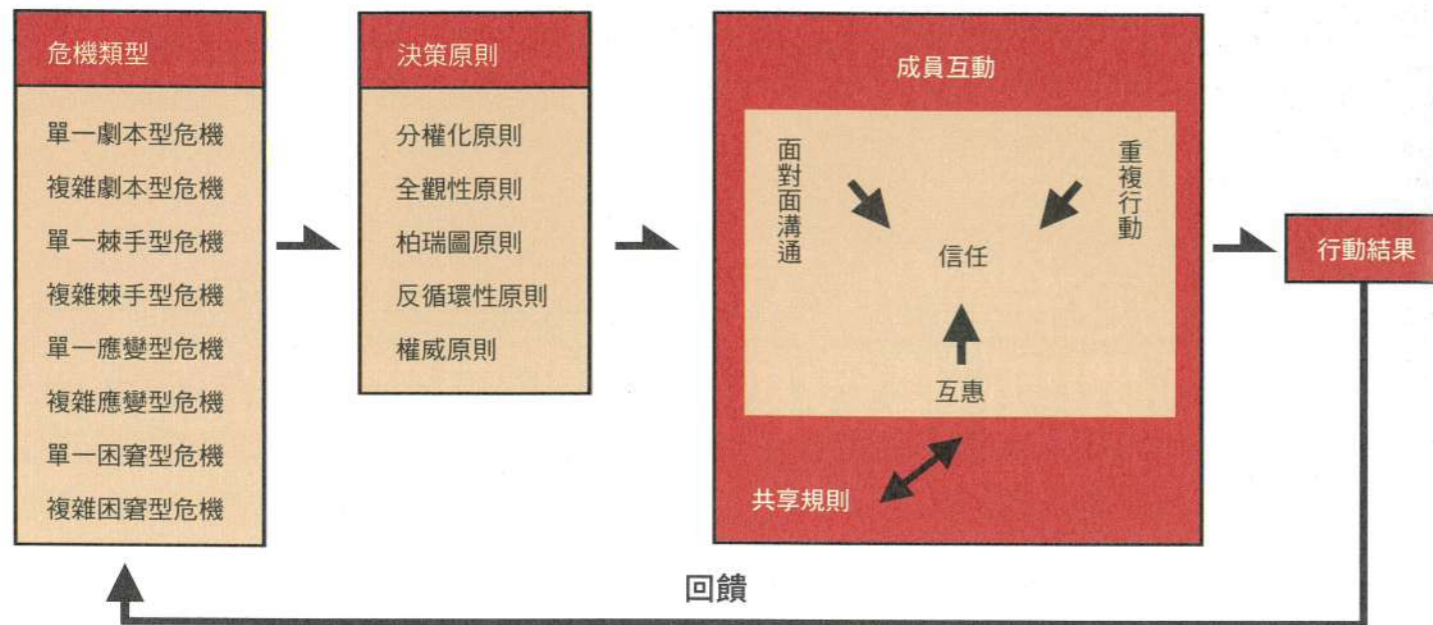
危機類型

單一劇本型危機
複雜劇本型危機
單一棘手型危機
複雜棘手型危機
單一應變型危機
複雜應變型危機
單一困窘型危機
複雜困窘型危機

決策原則

分權化原則
全觀性原則
柏瑞圖原則
反循環性原則
權威原則

成員互動

面對面溝通

重複行動

信任

互惠

共享規則

行動結果

回饋